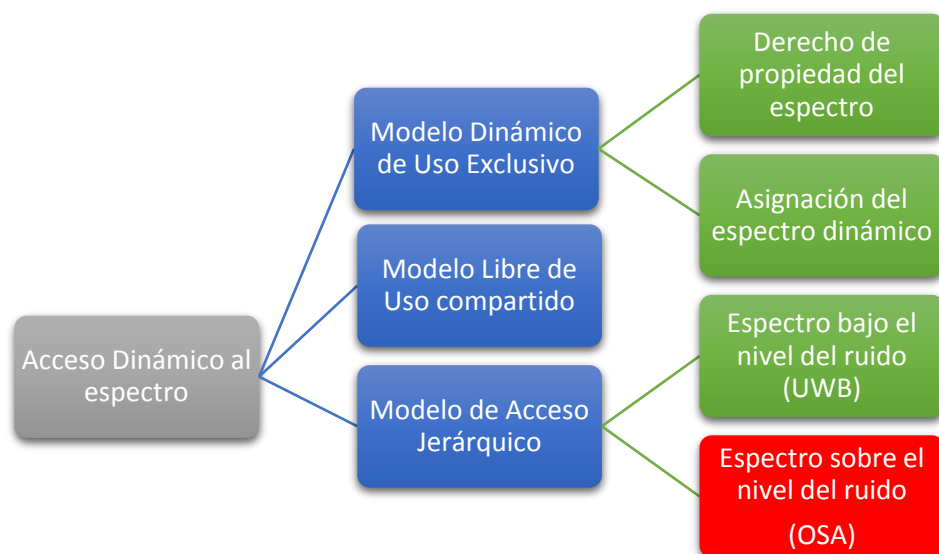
Acceso Dinámico al espectro

Modelo Dinámico de Uso Exclusivo

Modelo Libre de Uso compartido

Modelo de Acceso Jerárquico

Derecho de propiedad del espectro

Asignación del espectro dinámico

Espectro bajo el nivel del ruido (UWB)

Espectro sobre el nivel del ruido (OSA)